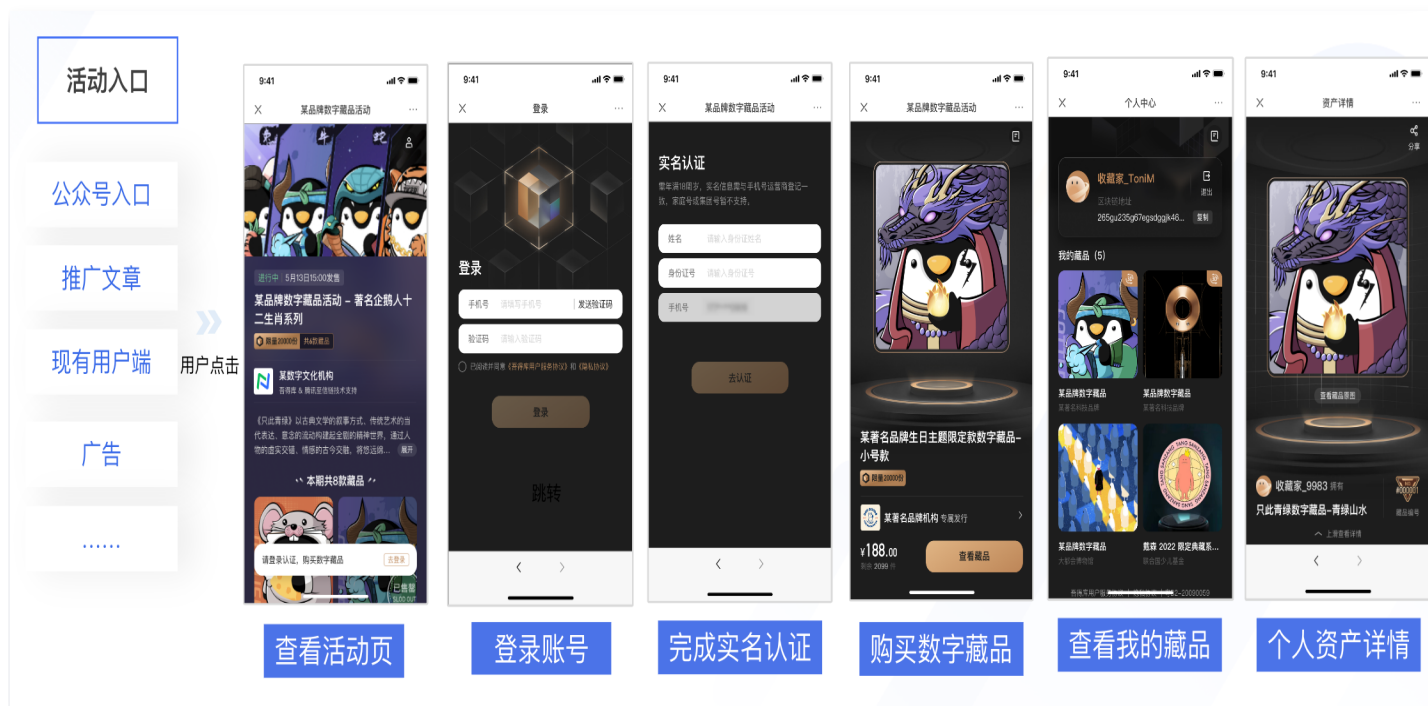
活动入口

公众号入口

推广文章

现有用户端

广告

......

用户点击

9:41
X 某品牌数字藏品活动 ···
进行中 5月13日15:00发售
某品牌数字藏品活动 – 著名企鹅人十二生肖系列
限量20000份 共8款藏品
某数字文化机构
《只此青绿》以古典文学的叙事方式，传统艺术的当代表达，意念的流动构建起全新的精神世界，通过人物的虚实交错，情感的古今交融，将您远眺... 展开
本期共8款藏品
请登录认证，购买数字藏品 去登录
已售罄

查看活动页

9:41
X 登录 ···
登录
手机号 请填写手机号 发送验证码
验证码 请输入验证码
已阅读并同意《寻得寻用户服务协议》和《隐私协议》
登录
跳转

登录账号

9:41
X 某品牌数字藏品活动 ···
实名认证
需年满18周岁，实名信息需与手机号运营商登记一致，港澳台或集团号暂不支持。
姓名 请输入身份证姓名
身份证号 请输入身份证号
手机号
去认证

完成实名认证

9:41
X 某品牌数字藏品活动 ···
某著名品牌生日主题限定款数字藏品–小号款
限量20000份
某著名品牌机构 专属发行
¥188.00
剩余 2099 份
查看藏品

购买数字藏品

9:41
X 个人中心 ···
收藏家_TonIM
区块链地址
265gu235g67egsdggjk46... 复制
退出
我的藏品（5）
某品牌数字藏品
某品牌数字藏品
某品牌数字藏品
戴森 2022 限定典藏系...

查看我的藏品

9:41
X 资产详情 ···
分享
查看藏品原图
收藏家_9983 拥有
只此青绿数字藏品–青绿山水
藏品编号
上滑查看详情

个人资产详情